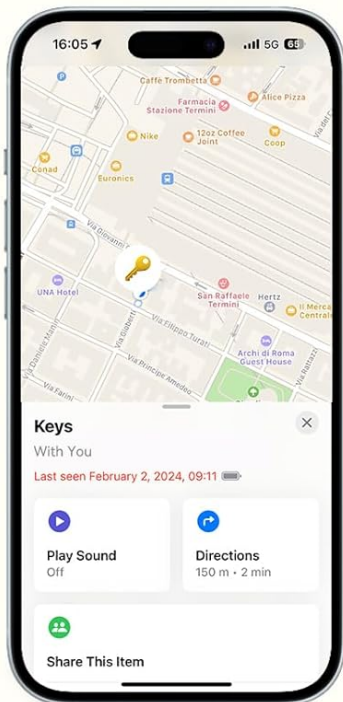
16:05
5G 68

Caffè Trombetta
Farmacia Stazione Termini
Alice Pizza
Nike
12oz Coffee Joint
Coop
Conad
Euronics
Via Giovanni
UNA Hotel
San Raffaele Termini
Hertz
Il Mercato Centrale
Via Filippo Turati
Via Gioberti
Archi di Roma Guest House
Via Principe Amedeo
Via Daniele Manin
Via Farini
Via Ratazzi

Keys
With You
Last seen February 2, 2024, 09:11

Play Sound
Off

Directions
150 m • 2 min

Share This Item